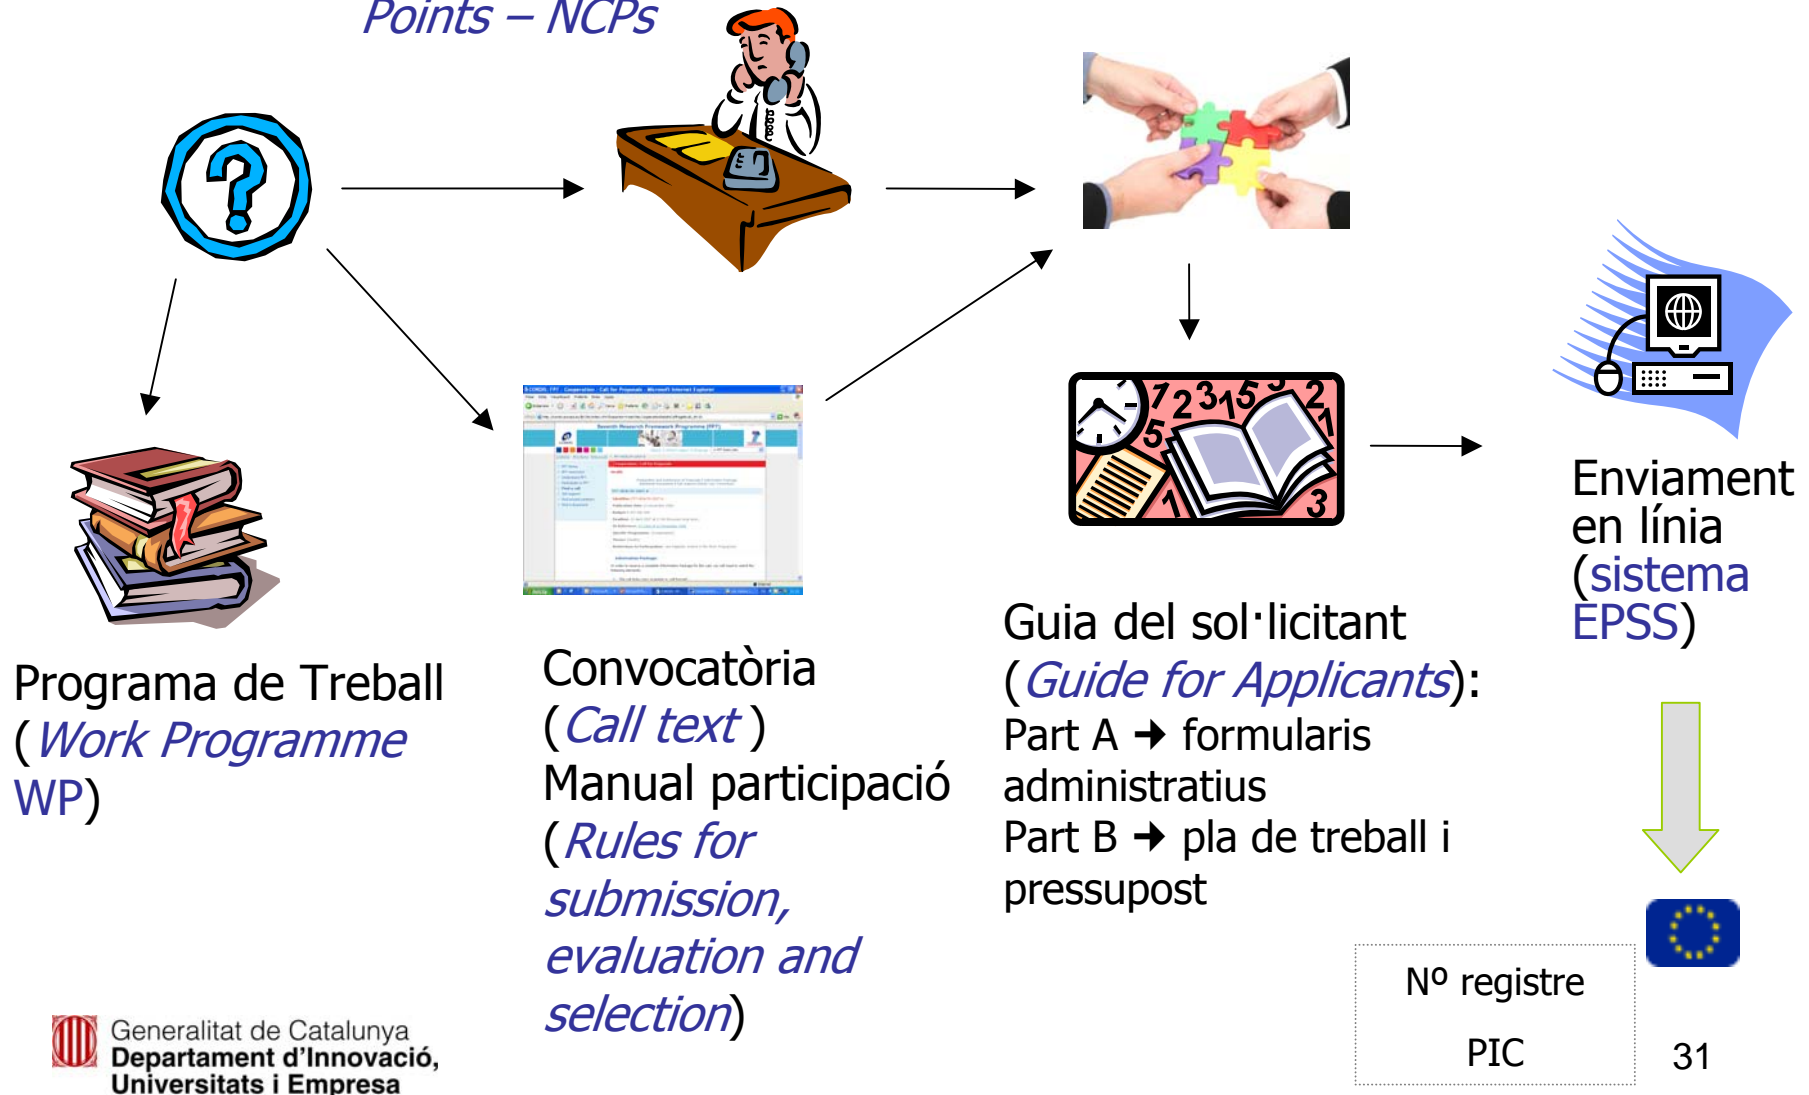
Points – NCPs

Programa de Treball (Work Programme WP)

Convocatòria (Call text) Manual participació (Rules for submission, evaluation and selection)

Guia del sol·licitant (Guide for Applicants): Part A ➜ formularis administratius Part B ➜ pla de treball i pressupost

Enviament en línia (sistema EPSS)

Nº registre

PIC

31

Generalitat de Catalunya
Departament d'Innovació, Universitats i Empresa